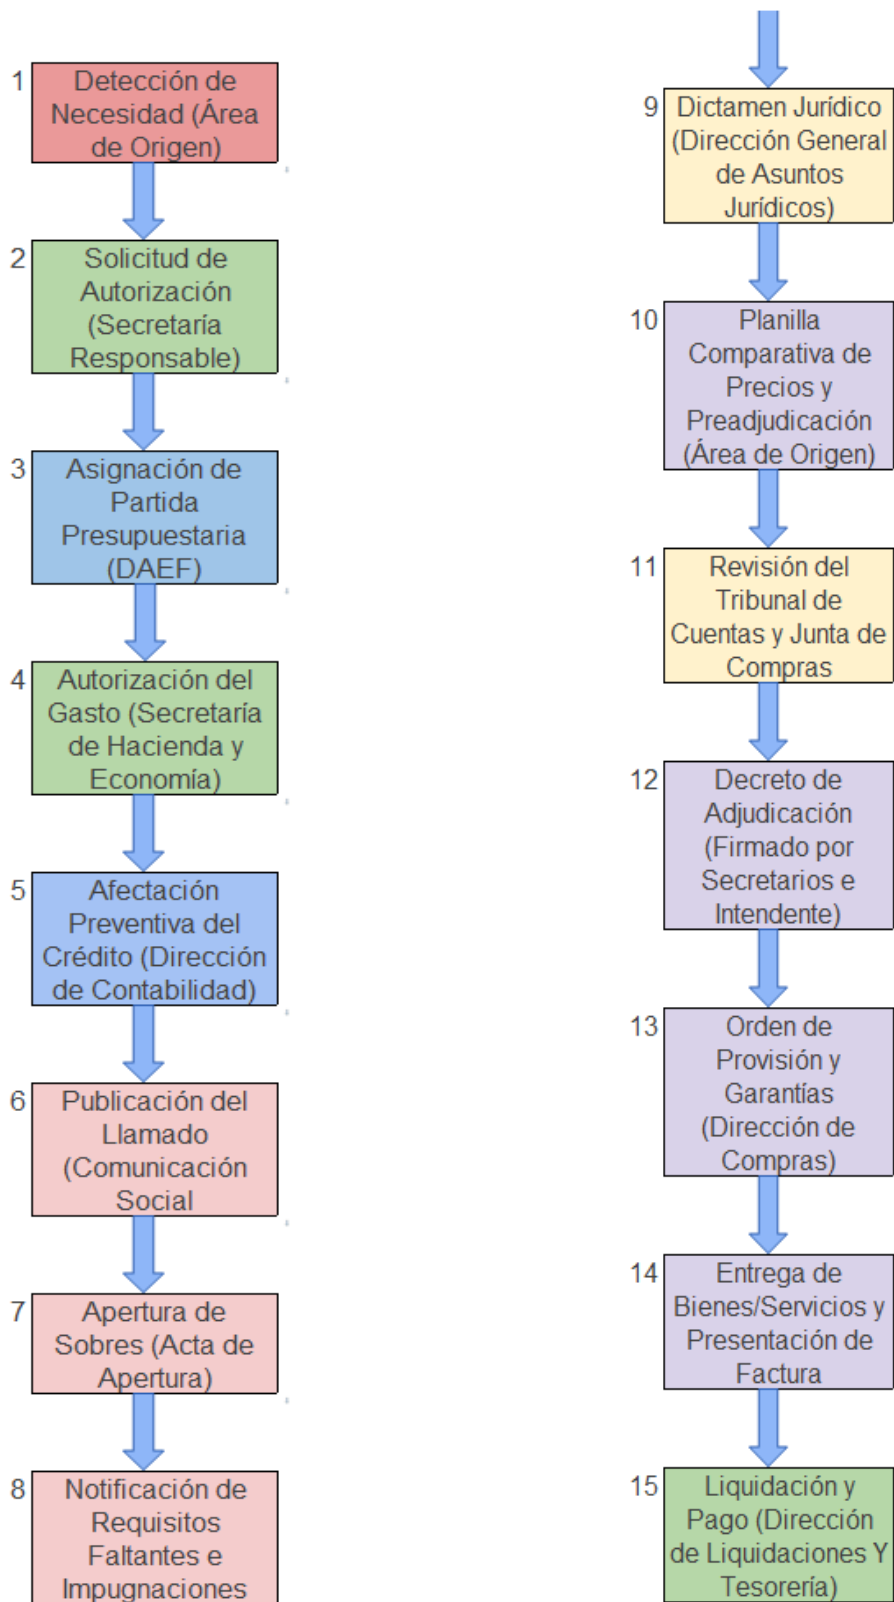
1 Detección de Necesidad (Área de Origen)

2 Solicitud de Autorización (Secretaría Responsable)

3 Asignación de Partida Presupuestaria (DAEF)

4 Autorización del Gasto (Secretaría de Hacienda y Economía)

5 Afectación Preventiva del Crédito (Dirección de Contabilidad)

6 Publicación del Llamado (Comunicación Social

7 Apertura de Sobres (Acta de Apertura)

8 Notificación de Requisitos Faltantes e Impugnaciones

9 Dictamen Jurídico (Dirección General de Asuntos Jurídicos)

10 Planilla Comparativa de Precios y Preadjudicación (Área de Origen)

11 Revisión del Tribunal de Cuentas y Junta de Compras

12 Decreto de Adjudicación (Firmado por Secretarios e Intendente)

13 Orden de Provisión y Garantías (Dirección de Compras)

14 Entrega de Bienes/Servicios y Presentación de Factura

15 Liquidación y Pago (Dirección de Liquidaciones Y Tesorería)